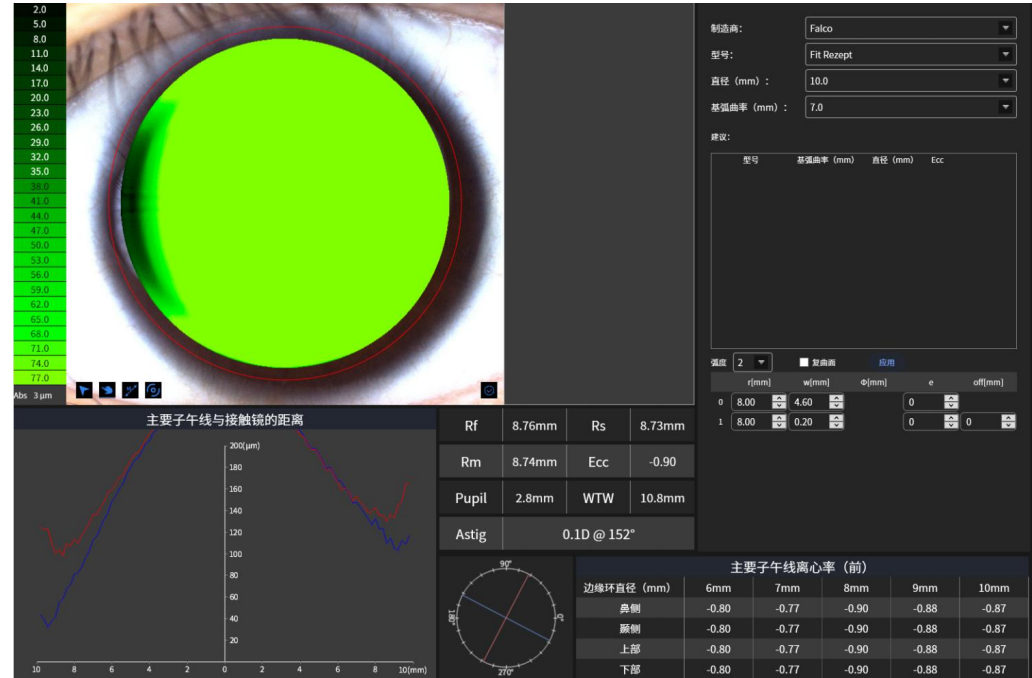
2.0
5.0
8.0
11.0
14.0
17.0
20.0
23.0
26.0
29.0
32.0
35.0
38.0
41.0
44.0
47.0
50.0
53.0
56.0
59.0
62.0
65.0
68.0
71.0
74.0
77.0
Abs 3 µm

制造商: Falco
型号: Fit Rezept
直径（mm）: 10.0
基弧曲率（mm）: 7.0
建议:

| 型号 | 基弧曲率（mm） | 直径（mm） | Ecc |
|---|---|---|---|

弧度 2 复曲面 应用

| | r[mm] | w[mm] | Φ[mm] | e | off[mm] |
|---|---|---|---|---|---|
| 0 | 8.00 | 4.60 | | 0 | |
| 1 | 8.00 | 0.20 | | 0 | 0 |

主要子午线与接触镜的距离
200(µm)
180
160
140
120
100
80
60
40
20
10 8 6 4 2 0 2 4 6 8 10(mm)

| Rf | 8.76mm | Rs | 8.73mm |
|---|---|---|---|
| Rm | 8.74mm | Ecc | -0.90 |
| Pupil | 2.8mm | WTW | 10.8mm |
| Astig | 0.1D @ 152° | | |

90°
180°
0°
270°

主要子午线离心率（前）

| 边缘环直径（mm） | 6mm | 7mm | 8mm | 9mm | 10mm |
|---|---|---|---|---|---|
| 鼻侧 | -0.80 | -0.77 | -0.90 | -0.88 | -0.87 |
| 颞侧 | -0.80 | -0.77 | -0.90 | -0.88 | -0.87 |
| 上部 | -0.80 | -0.77 | -0.90 | -0.88 | -0.87 |
| 下部 | -0.80 | -0.77 | -0.90 | -0.88 | -0.87 |